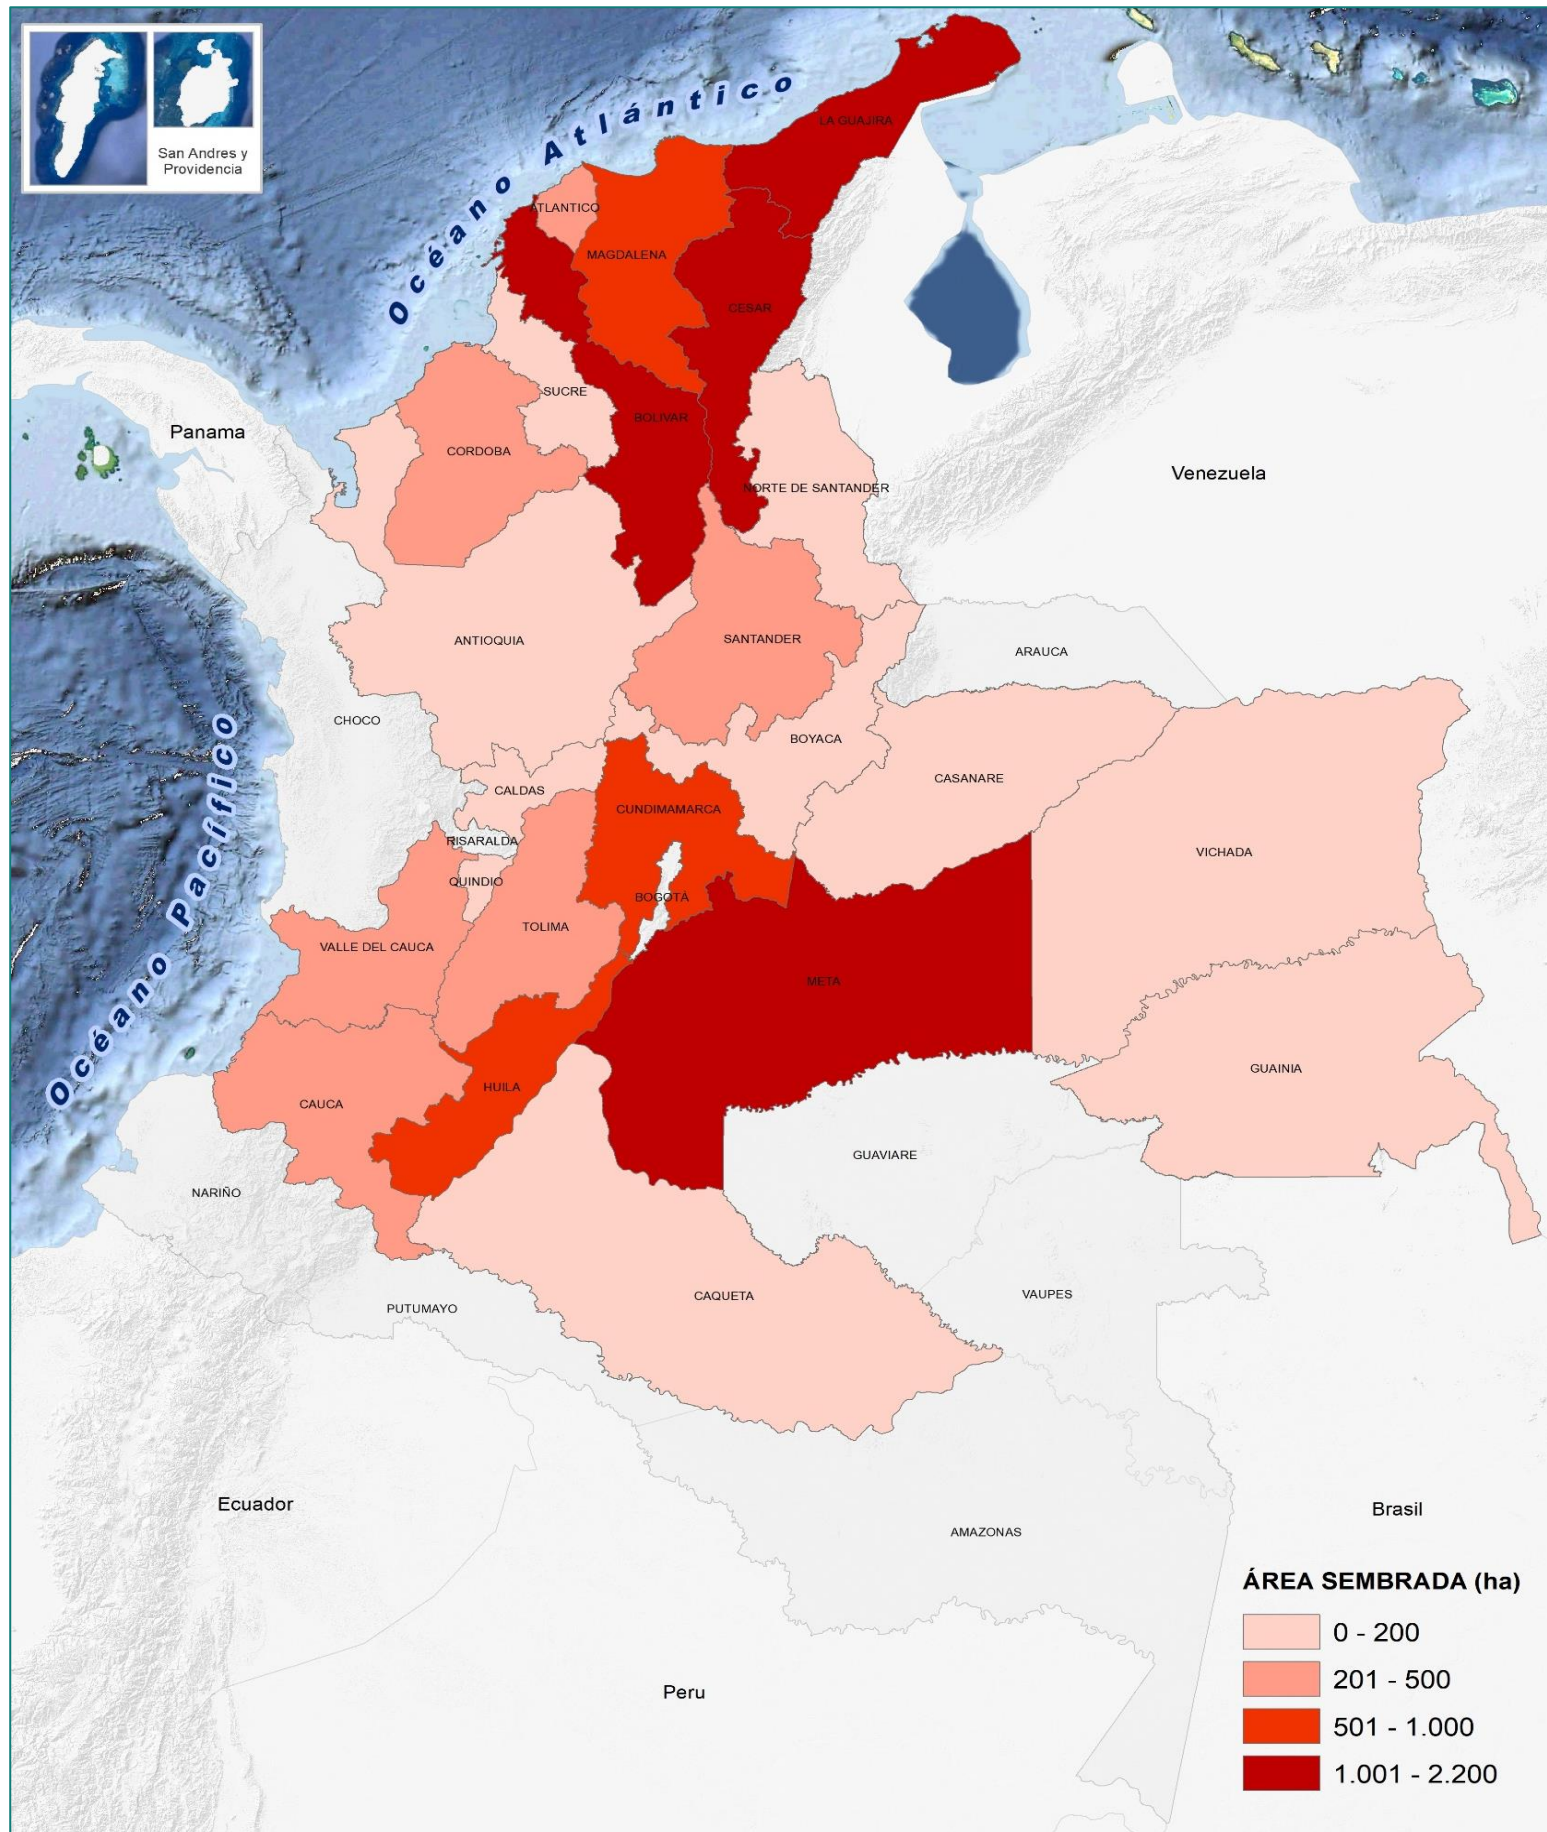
San Andres y Providencia

Océano Atlántico

LA GUAJIRA
ATLANTICO
MAGDALENA
CESAR
SUCRE
BOLIVAR
CORDOBA
Panama
NORTE DE SANTANDER
Venezuela
ANTIOQUIA
SANTANDER
ARAUCA
CHOCO
BOYACA
CASANARE
CALDAS
CUNDIMAMARCA
RISARALDA
VICHADA
QUINDIO
BOGOTA
TOLIMA
VALLE DEL CAUCA
META
Océano Pacifico
GUAINIA
HUILA
CAUCA
GUAVIARE
NARIÑO
CAQUETA
VAUPES
PUTUMAYO
Ecuador
AMAZONAS
Brasil
Peru

ÁREA SEMBRADA (ha)
0 - 200
201 - 500
501 - 1.000
1.001 - 2.200